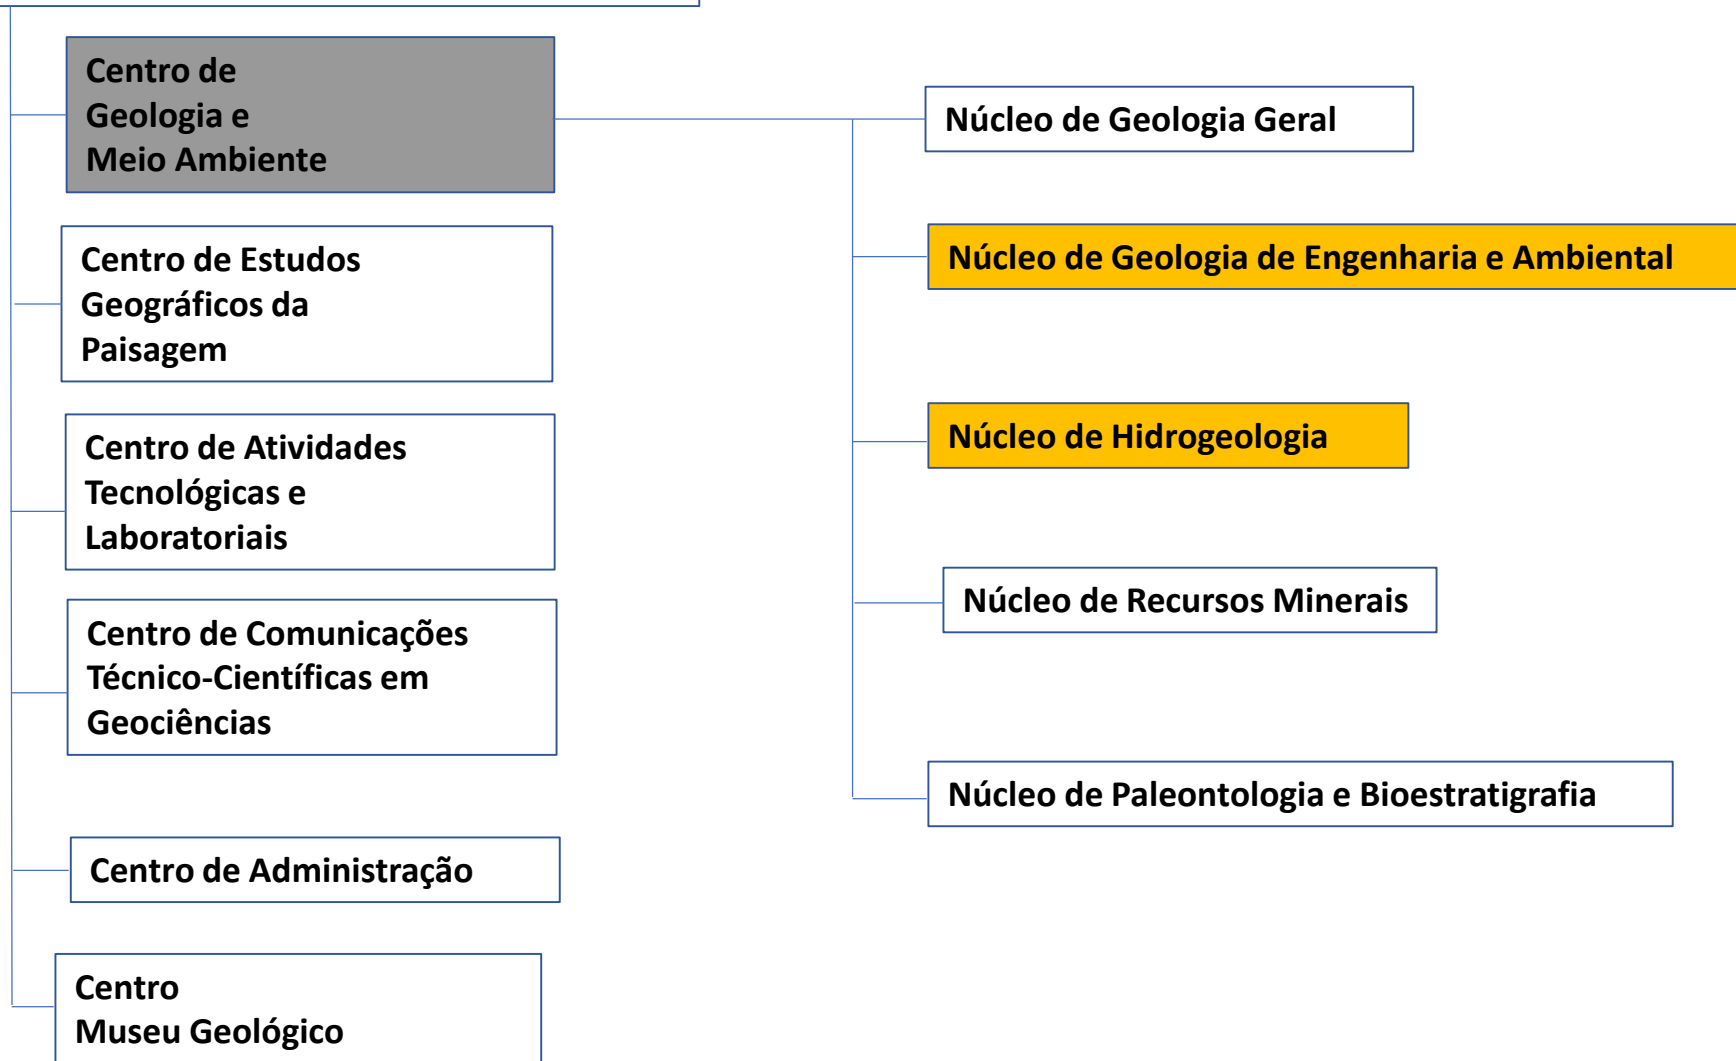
Centro de Geologia e Meio Ambiente

Núcleo de Geologia Geral

Núcleo de Geologia de Engenharia e Ambiental

Núcleo de Hidrogeologia

Núcleo de Recursos Minerais

Núcleo de Paleontologia e Bioestratigrafia

Centro de Estudos Geográficos da Paisagem

Centro de Atividades Tecnológicas e Laboratoriais

Centro de Comunicações Técnico-Científicas em Geociências

Centro de Administração

Centro Museu Geológico